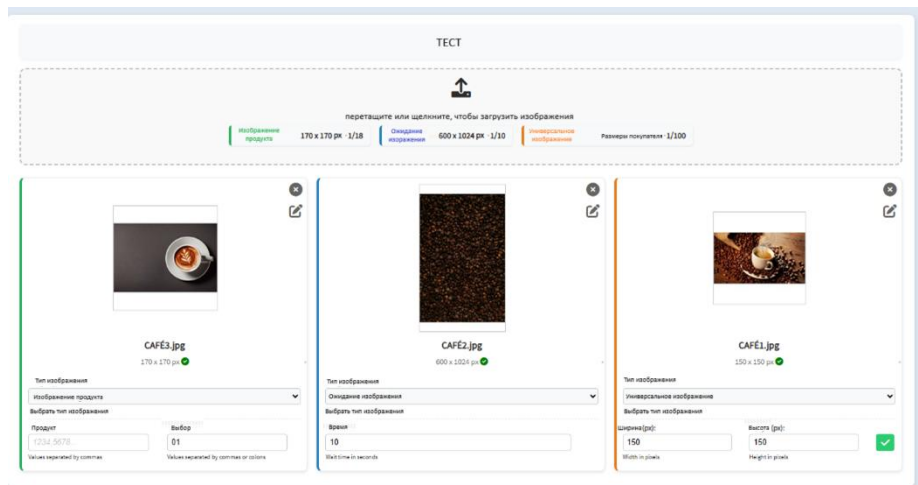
ТЕСТ

перетащите или щелкните, чтобы загрузить изображения

Изображение продукта 170 x 170 px · 1/18

Ожидание изображения 600 x 1024 px · 1/10

Универсальное изображение Размеры покупателя · 1/100

CAFÉ3.jpg
170 x 170 px

Тип изображения
Изображение продукта
Выбрать тип изображения

Продукт
1234,5678...
Values seperated by commas

Выбор
01
Values seperated by commas or colons

CAFÉ2.jpg
600 x 1024 px

Тип изображения
Ожидание изображения
Выбрать тип изображения

Время
10
Wait time in seconds

CAFÉ1.jpg
150 x 150 px

Тип изображения
Универсальное изображение
Выбрать тип изображения

Ширина(px):
150
Width in pixels

Высота (px):
150
Height in pixels